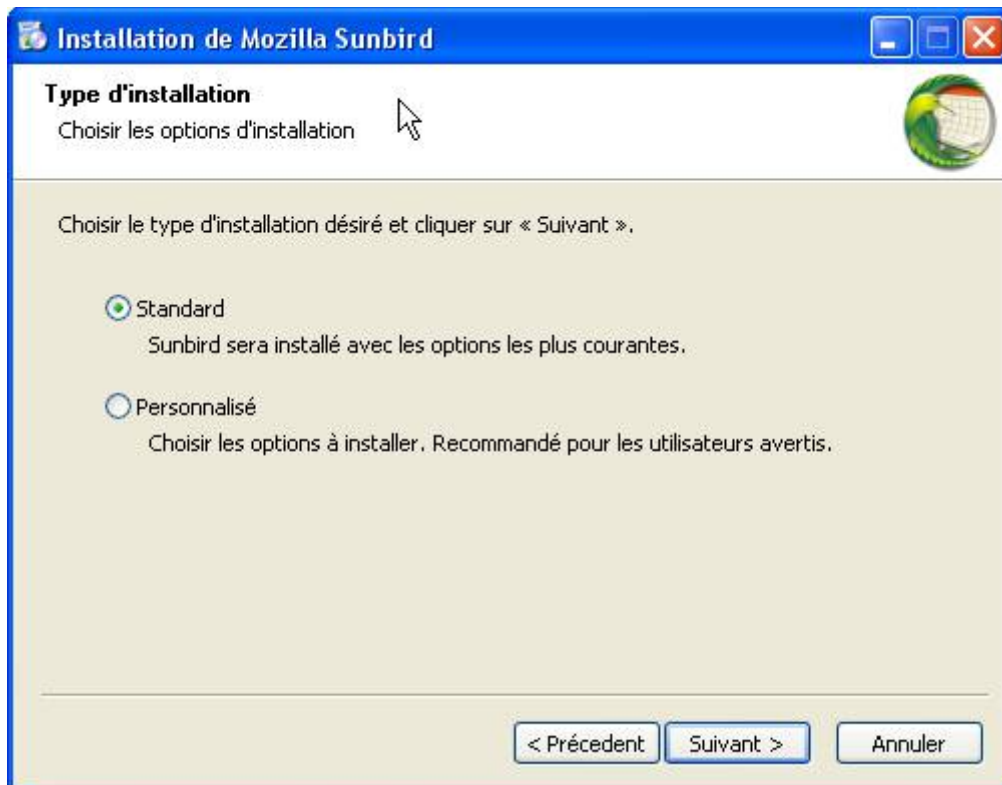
Installation de Mozilla Sunbird

Type d'installation
Choisir les options d'installation

Choisir le type d'installation désiré et cliquer sur « Suivant ».

Standard
Sunbird sera installé avec les options les plus courantes.

Personnalisé
Choisir les options à installer. Recommandé pour les utilisateurs avertis.

< Précedent
Suivant >
Annuler